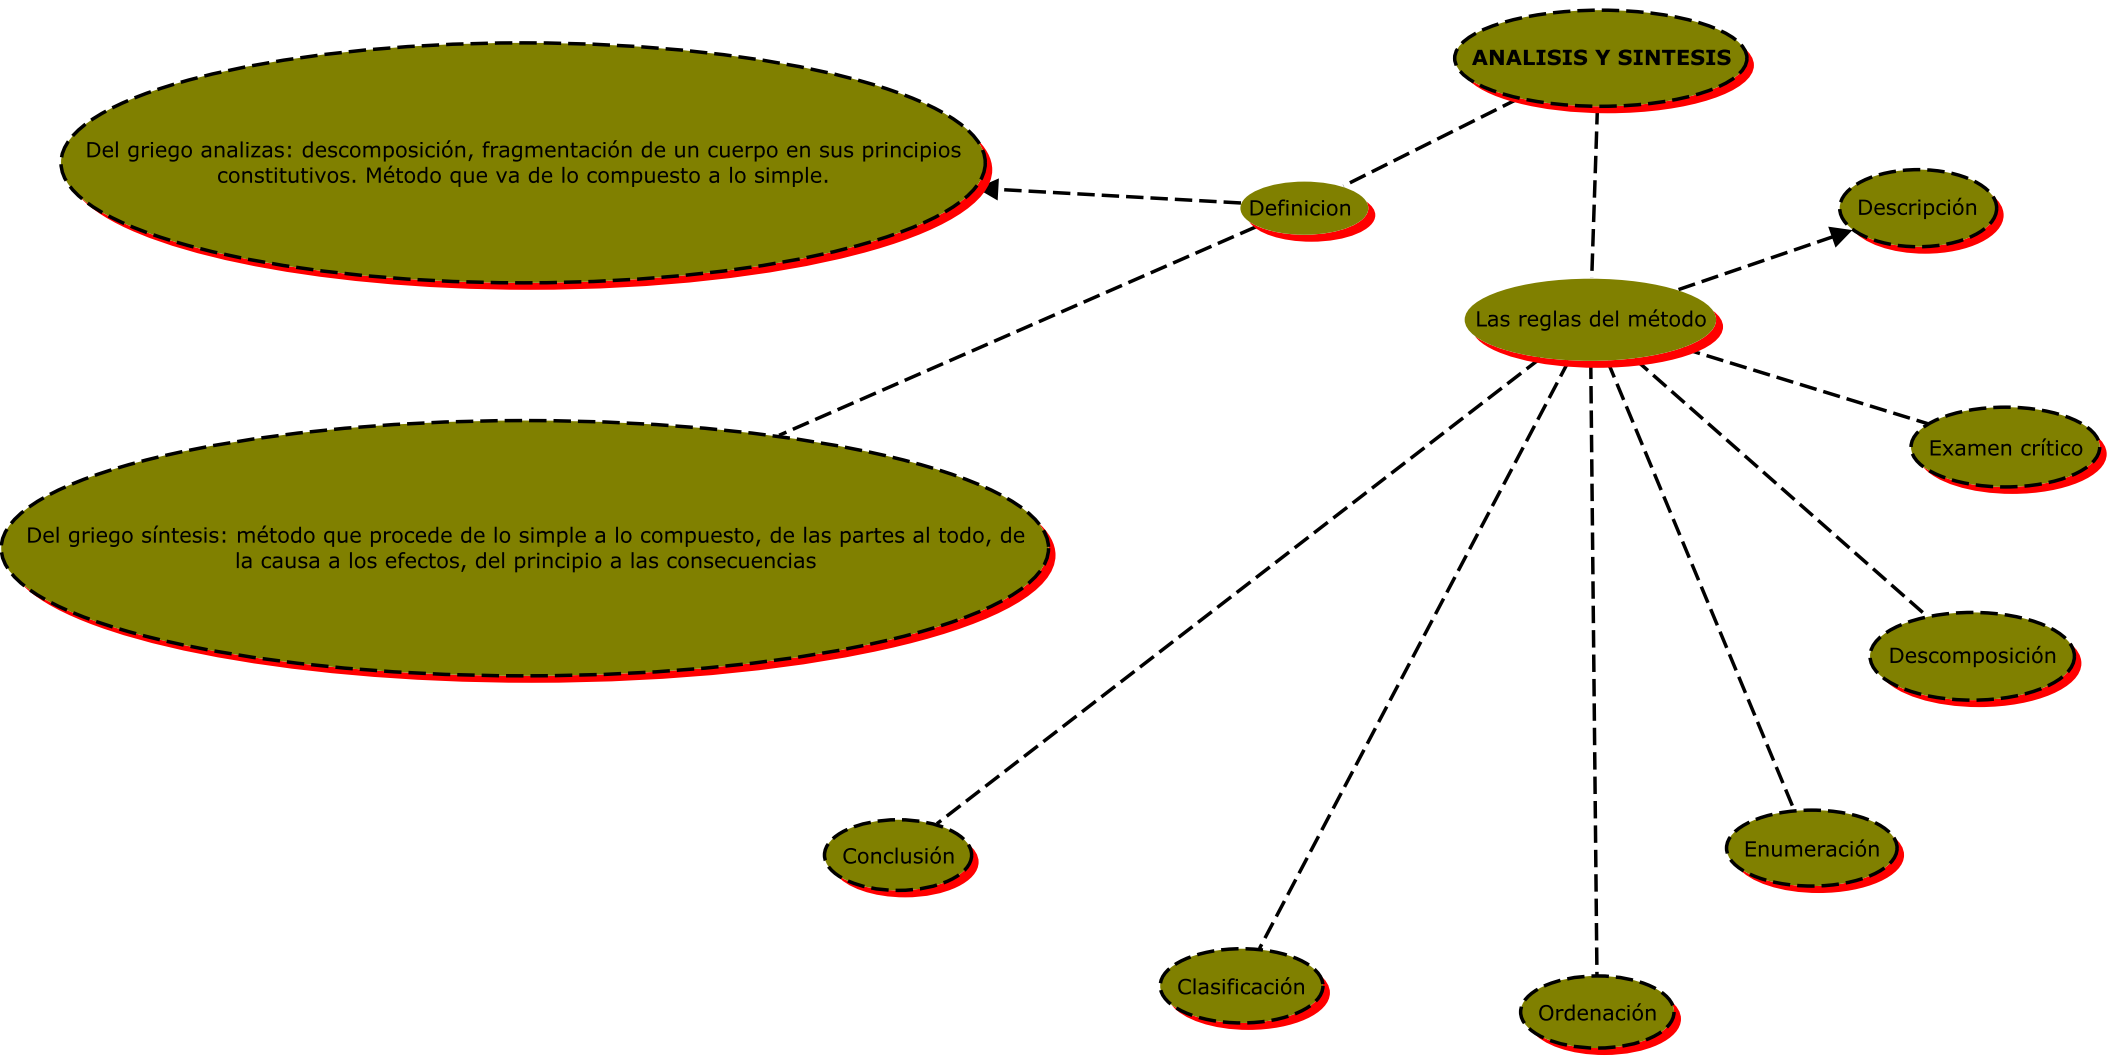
ANALISIS Y SINTESIS

Definicion

Del griego analizas: descomposición, fragmentación de un cuerpo en sus principios constitutivos. Método que va de lo compuesto a lo simple.

Del griego síntesis: método que procede de lo simple a lo compuesto, de las partes al todo, de la causa a los efectos, del principio a las consecuencias

Las reglas del método

Descripción

Examen crítico

Descomposición

Enumeración

Ordenación

Clasificación

Conclusión